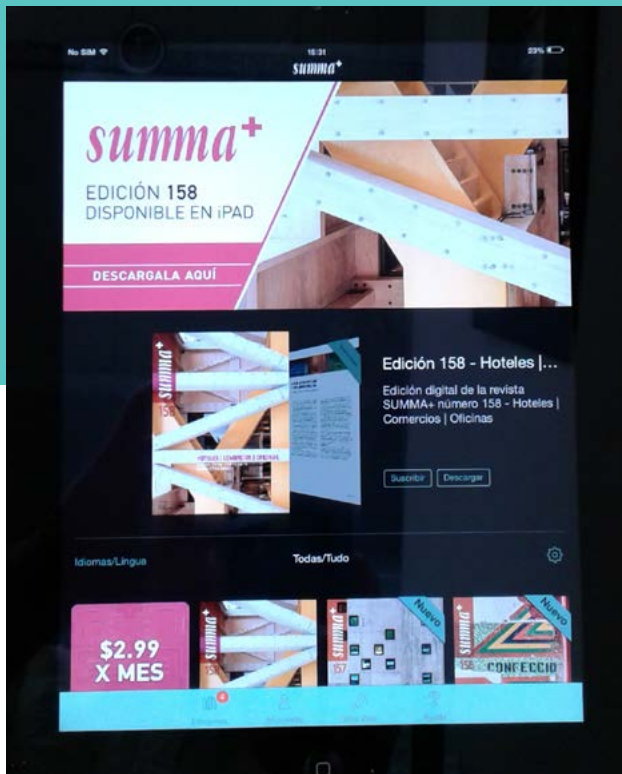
No SIM
15:31
23%
summa+

summa+
EDICIÓN 158
DISPONIBLE EN iPAD
DESCARGALA AQUÍ

summa+
158

Edición 158 - Hoteles |...
Edición digital de la revista SUMMA+ número 158 - Hoteles | Comercios | Oficinas

Suscribir
Descargar

Idiomas/Lingue
Todas/Tudo

$2.99 X MES

summa+
157
Nuevo

summa+
158
Nuevo
CONFECCIO

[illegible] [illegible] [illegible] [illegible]